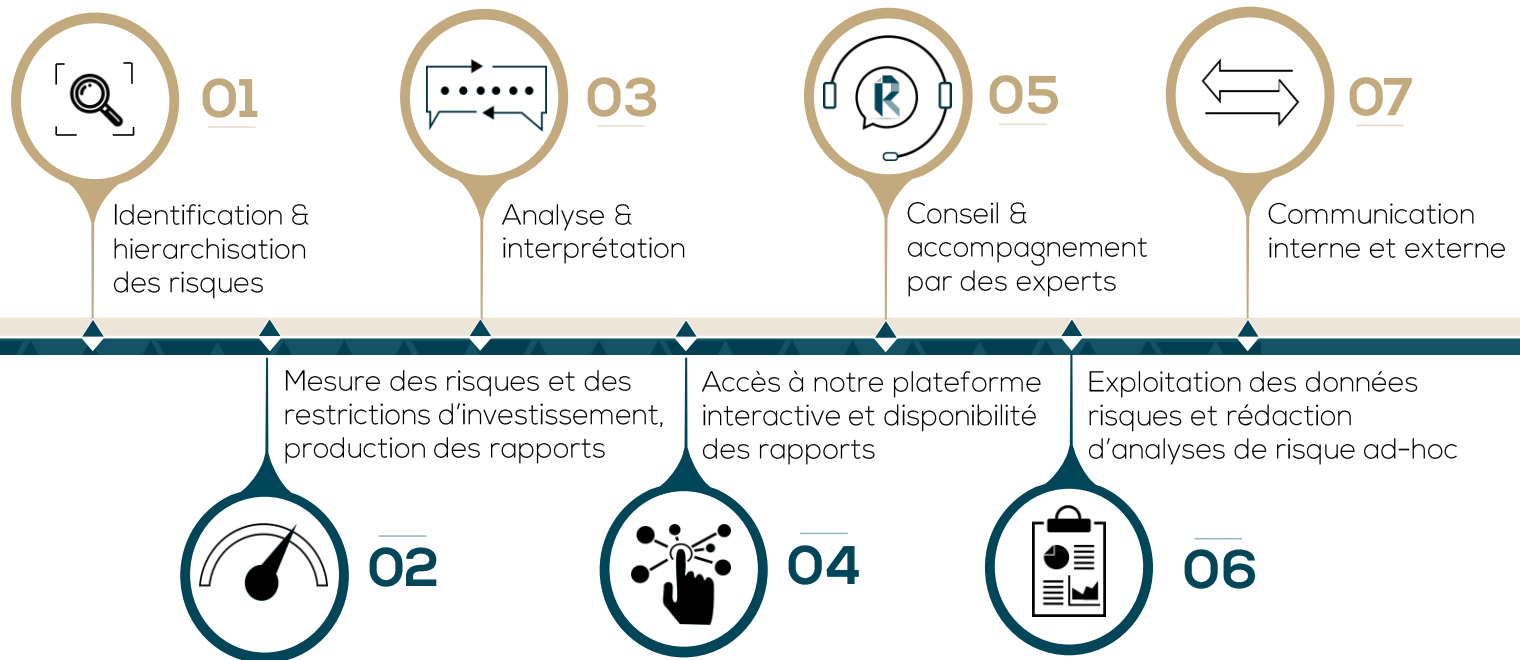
01

Identification & hierarchisation des risques

03

Analyse & interprétation

05

Conseil & accompagnement par des experts

07

Communication interne et externe

Mesure des risques et des restrictions d'investissement, production des rapports

02

Accès à notre plateforme interactive et disponibilité des rapports

04

Exploitation des données risques et rédaction d'analyses de risque ad-hoc

06